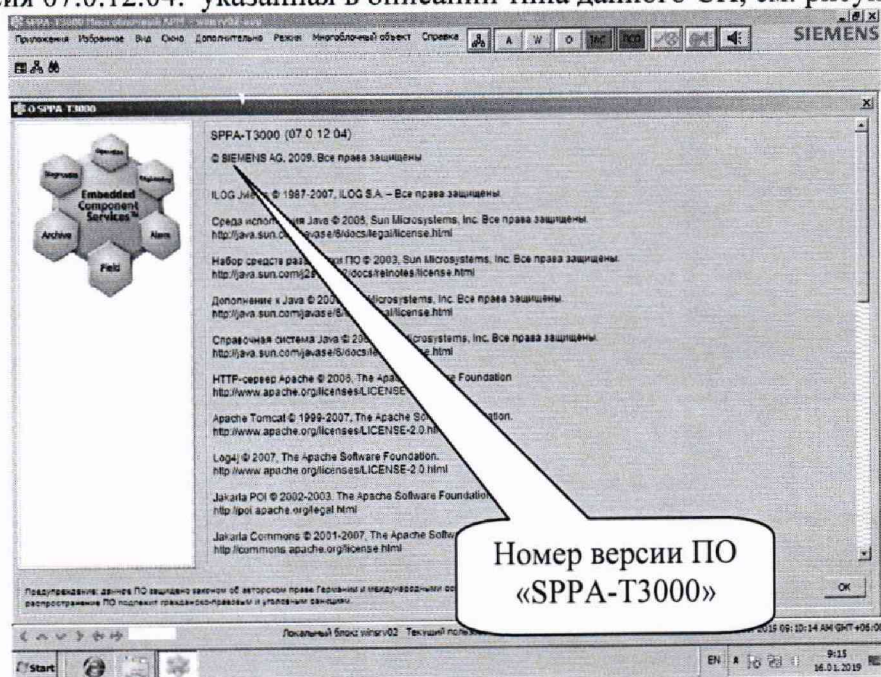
ия 07.0.12.04.  указанная в описании типа данного СИ, см. рисун

SPPA-T3000 Многооконный АРМ - winsrv02-wal

Приложения Избранное Вид Окно Дополнительно Режим Многооконный объект Справка A W O TAC

SIEMENS

О SPPA T3000

Embedded Component Services

Operation Diagnostics Engineering Archive Alarm Field

SPPA-T3000 (07.0.12.04)

© SIEMENS AG, 2009. Все права защищены

ILOG JViews © 1987-2007, ILOG S.A. – Все права защищены.

Среда испол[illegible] Java © 2005, Sun Microsystems, Inc. Все права защищены. http://java.sun.co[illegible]avase/6/docs/legal/license.html

Набор средств раз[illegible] ПО © 2003, Sun Microsystems, Inc. Все права защищены. http://java.sun.com/j2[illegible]/docs/relnotes/license.html

Дополнение к Java © 200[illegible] Microsystems, Inc. Все права защищены. http://java.sun.com/javase/6/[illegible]/license.html

Справочная система Java © 20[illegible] Microsystems, Inc. Все права защищены. http://java.sun.com/javase/6/docs/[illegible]e.html

HTTP-сервер Apache © 2005, The Apac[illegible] Foundation http://www.apache.org/licenses/LICENSE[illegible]

Apache Tomcat © 1999-2007, The Apache So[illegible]ation. http://www.apache.org/licenses/LICENSE-2.0.ht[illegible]

Log4j © 2007, The Apache Software Foundation. http://www.apache.org/licenses/LICENSE-2.0.html

Jakarta POI © 2002-2003, The Apache Software Foundation http://poi.apache.org/legal.html

Jakarta Commons © 2001-2007, The Apache Softw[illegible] http://commons.apache.org/license.html

Номер версии ПО «SPPA-T3000»

Предупреждение: данное ПО защищено законом об авторском праве Германии и международными со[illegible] распространение ПО подлежит гражданско-правовым и уголовным санкциям.

OK

Локальный блок: winsrv02 Текущий по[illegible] 2015 09:10:14 AM GMT+06:0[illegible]

Start

EN 9:15 16.01.2019